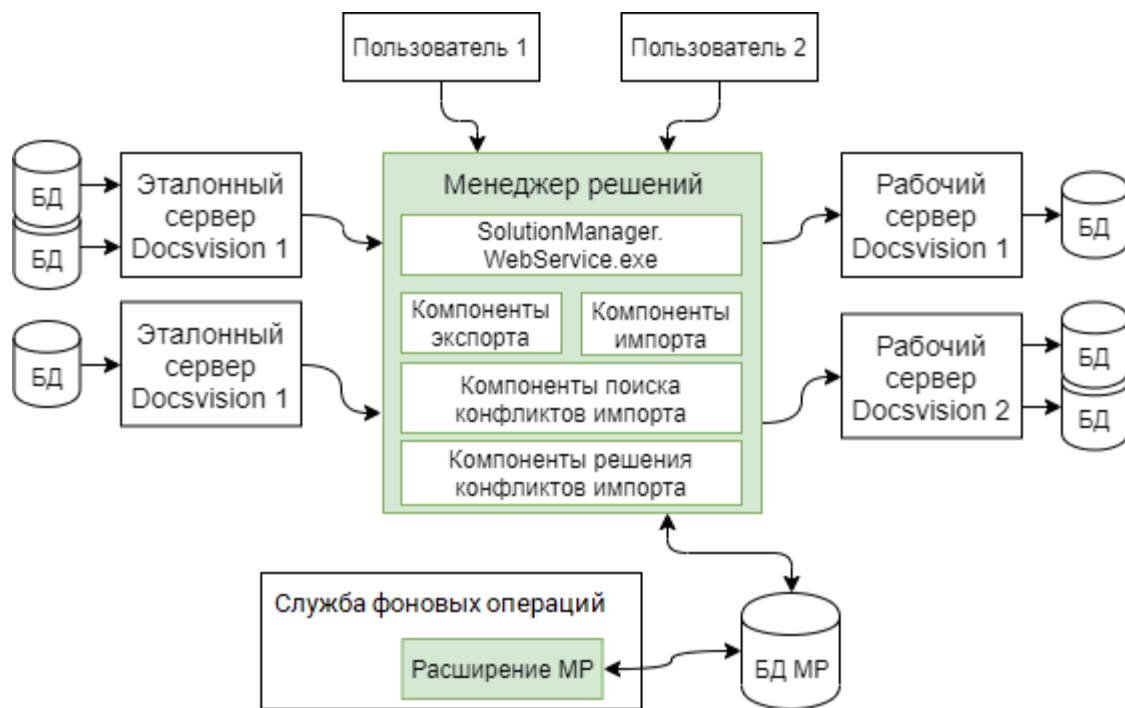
Пользователь 1

Пользователь 2

БД

БД

Эталонный сервер Docsvision 1

БД

Эталонный сервер Docsvision 1

Менеджер решений

SolutionManager. WebService.exe

Компоненты экспорта

Компоненты импорта

Компоненты поиска конфликтов импорта

Компоненты решения конфликтов импорта

Рабочий сервер Docsvision 1

БД

Рабочий сервер Docsvision 2

БД

БД

Служба фоновых операций

Расширение МР

БД МР